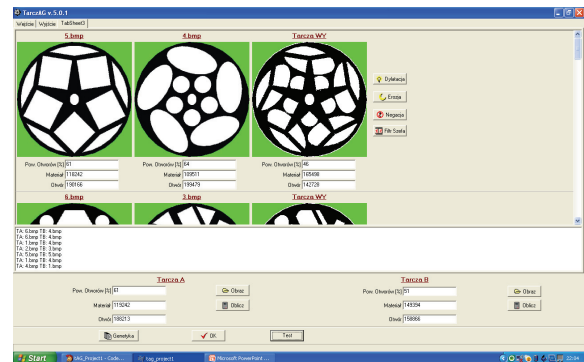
TarczAG v.5.0.1

Wejście Wyjście TabSheet3

5.bmp

4.bmp

Tarcza WY

Dylatacja

Erozja

Negacja

Filtr Szafa

Pow. Otworów [%] 61
Materiał 118242
Otwór 198168

Pow. Otworów [%] 64
Materiał 189571
Otwór 199479

Pow. Otworów [%] 46
Materiał 165498
Otwór 142728

6.bmp

3.bmp

Tarcza WY

TA: 6.bmp TB: 4.bmp
TA: 5.bmp TB: 4.bmp
TA: 1.bmp TB: 4.bmp
TA: 2.bmp TB: 3.bmp
TA: 5.bmp TB: 3.bmp
TA: 3.bmp TB: 4.bmp
TA: 4.bmp TB: 1.bmp

Tarcza A

Pow. Otworów [%] 61
Materiał 119242
Otwór 188213

Obraz

Oblicz

Tarcza B

Pow. Otworów [%] 51
Materiał 149394
Otwór 158666

Obraz

Oblicz

Genetyka

OK

Test

Start

TAG_Project1 - Code...

tag_project1

Microsoft PowerPoint ...

22:44